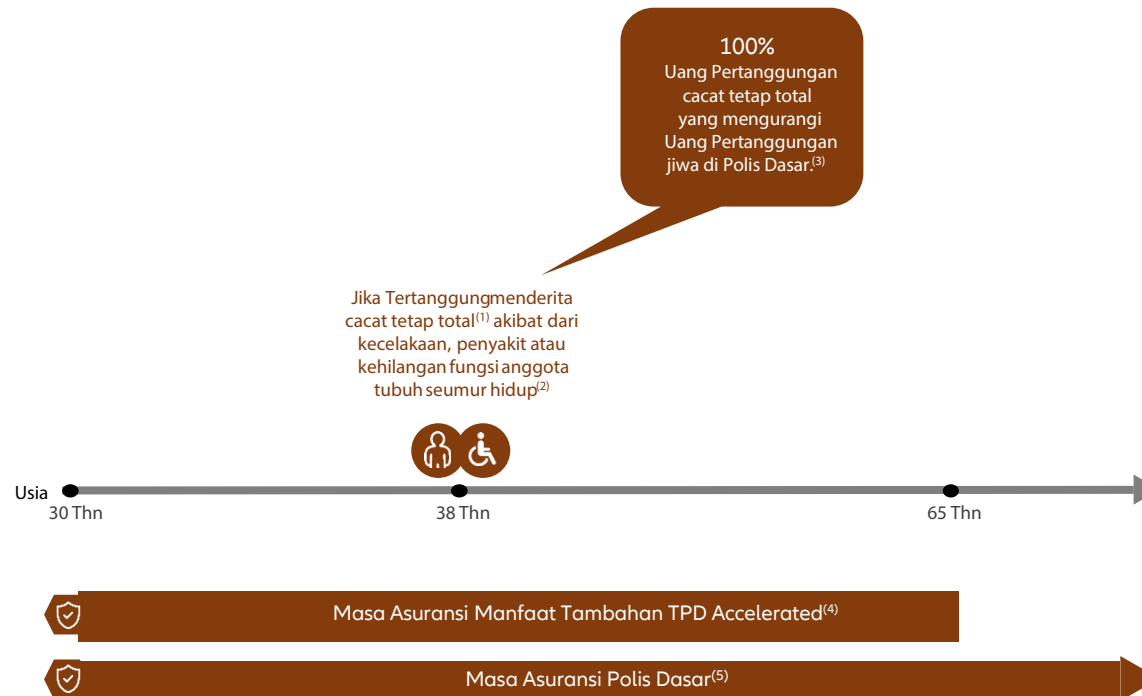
100%
Uang Pertanggungan cacat tetap total yang mengurangi Uang Pertanggungan jiwa di Polis Dasar.$^{(3)}$

Jika Tertanggungmenderita cacat tetap total$^{(1)}$ akibat dari kecelakaan, penyakit atau kehilangan fungsi anggota tubuh seumur hidup$^{(2)}$

Usia
30 Thn
38 Thn
65 Thn

Masa Asuransi Manfaat Tambahan TPD Accelerated$^{(4)}$

Masa Asuransi Polis Dasar$^{(5)}$